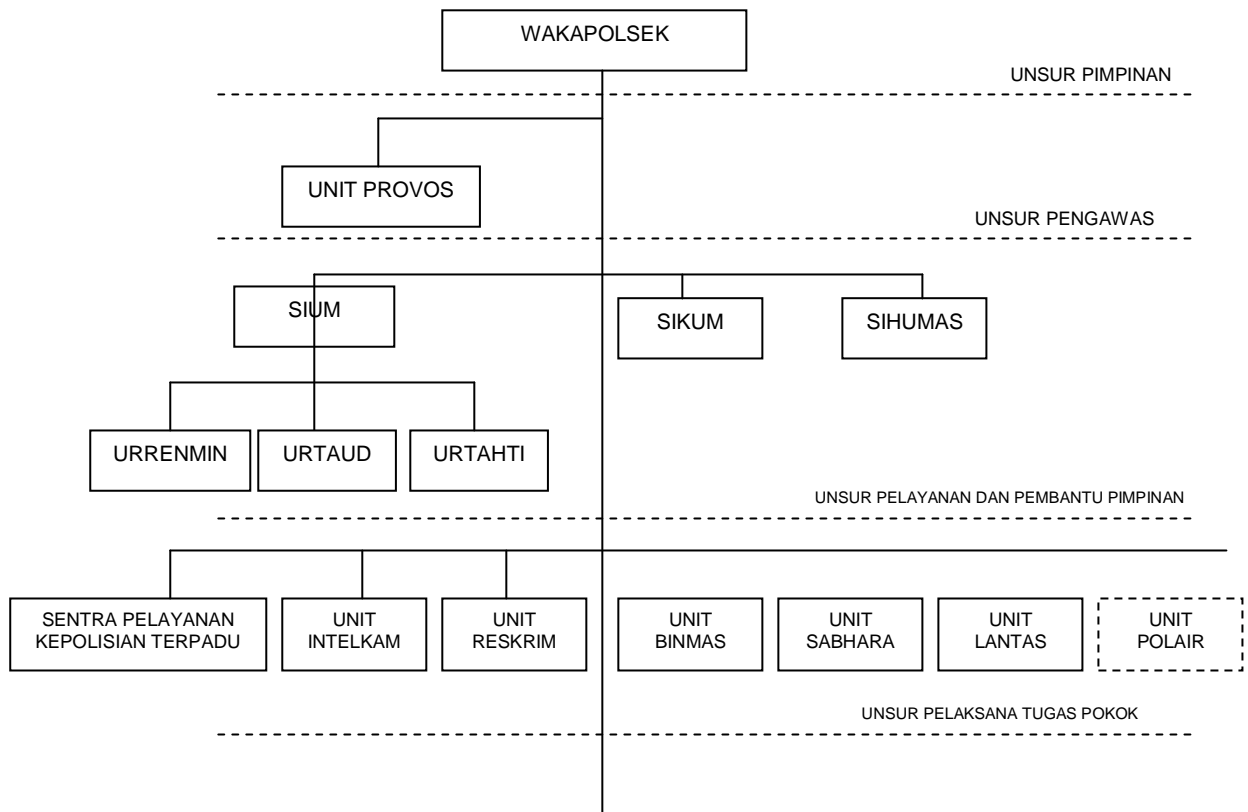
WAKAPOLSEK

UNSUR PIMPINAN

UNIT PROVOS

UNSUR PENGAWAS

SIUM

SIKUM

SIHUMAS

URRENMIN

URTAUD

URTAHTI

UNSUR PELAYANAN DAN PEMBANTU PIMPINAN

SENTRA PELAYANAN KEPOLISIAN TERPADU

UNIT INTELKAM

UNIT RESKRIM

UNIT BINMAS

UNIT SABHARA

UNIT LANTAS

UNIT POLAIR

UNSUR PELAKSANA TUGAS POKOK